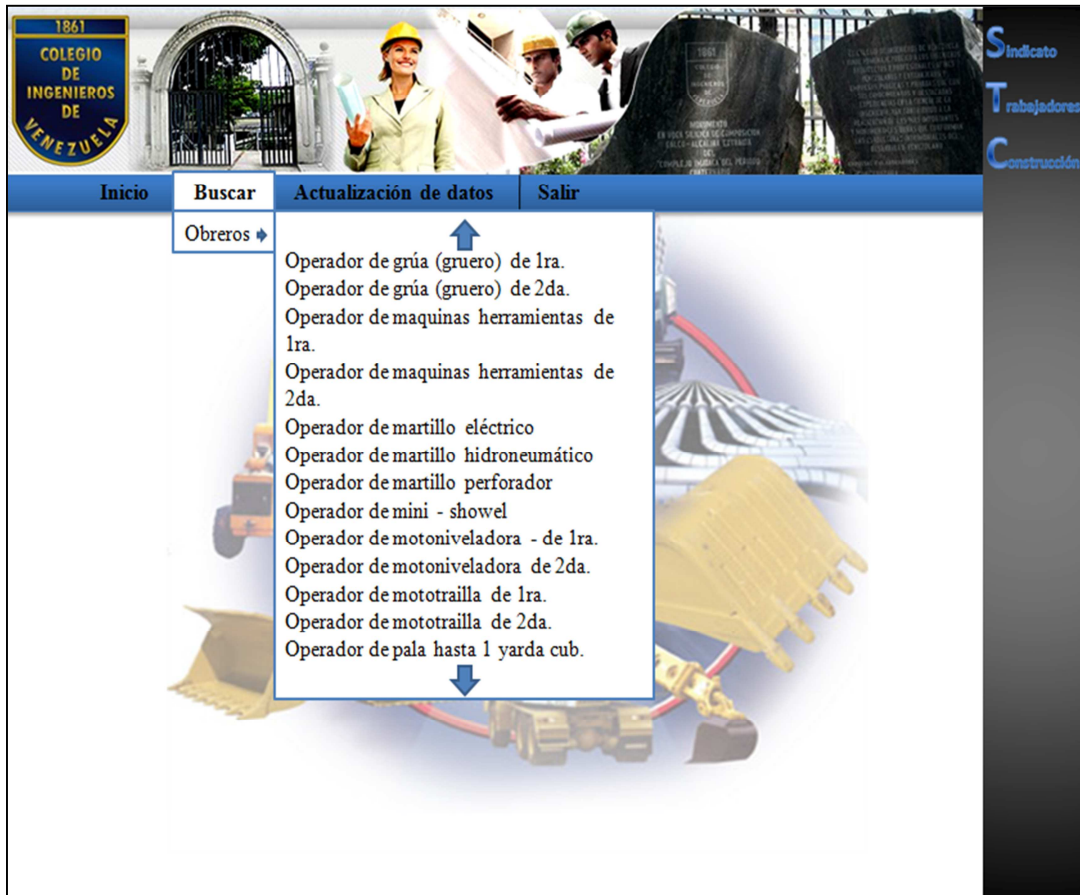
1861
COLEGIO DE INGENIEROS DE VENEZUELA

Sindicato
Trabajadores
Construcción

Inicio | Buscar | Actualización de datos | Salir

Obreros

Operador de grúa (gruero) de 1ra.
Operador de grúa (gruero) de 2da.
Operador de maquinas herramientas de 1ra.
Operador de maquinas herramientas de 2da.
Operador de martillo eléctrico
Operador de martillo hidroneumático
Operador de martillo perforador
Operador de mini - showel
Operador de motoniveladora - de 1ra.
Operador de motoniveladora de 2da.
Operador de mototrailla de 1ra.
Operador de mototrailla de 2da.
Operador de pala hasta 1 yarda cub.